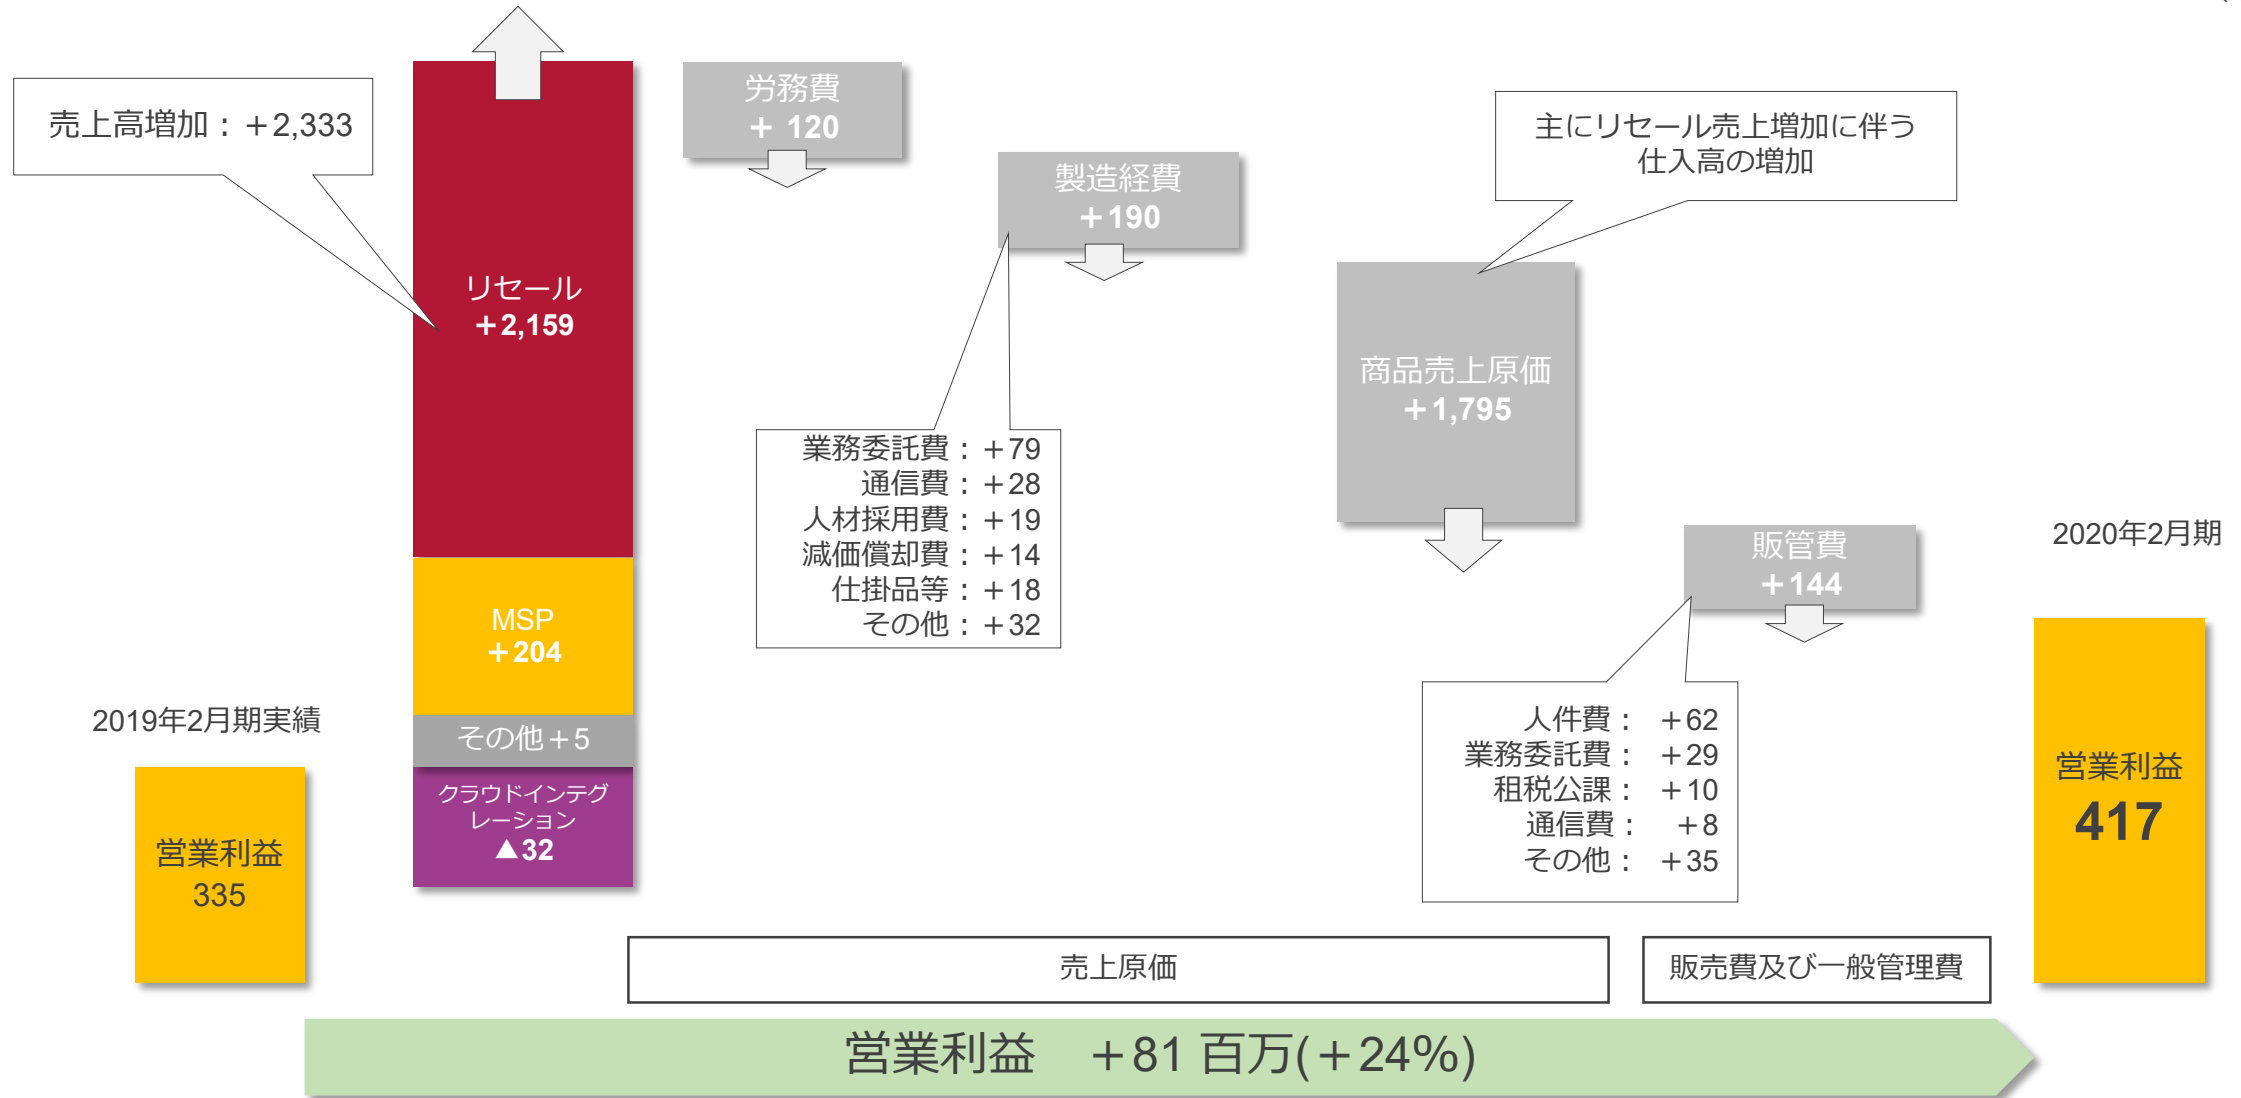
売上高増加：＋2,333

リセール
＋2,159

MSP
＋204

その他＋5

クラウドインテグレーション
▲32

2019年2月期実績

営業利益
335

労務費
＋ 120

製造経費
＋190

業務委託費：＋79
通信費：＋28
人材採用費：＋19
減価償却費：＋14
仕掛品等：＋18
その他：＋32

主にリセール売上増加に伴う
仕入高の増加

商品売上原価
＋1,795

販管費
＋144

人件費： ＋62
業務委託費： ＋29
租税公課： ＋10
通信費： ＋8
その他： ＋35

2020年2月期

営業利益
417

売上原価

販売費及び一般管理費

営業利益　＋81 百万(＋24%)